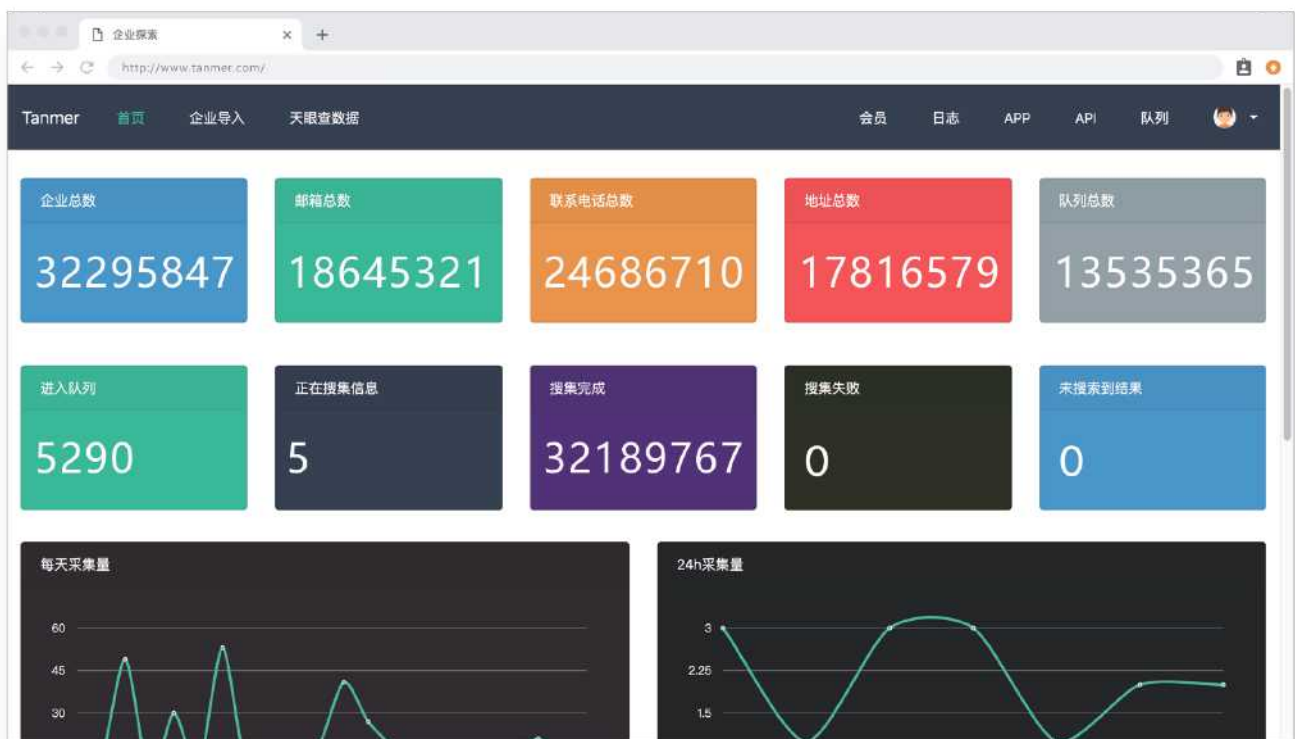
企业探索 × +

http://www.tanmer.com/

Tanmer 首页 企业导入 天眼查数据 会员 日志 APP API 队列

企业总数
32295847

邮箱总数
18645321

联系电话总数
24686710

地址总数
17816579

队列总数
13535365

进入队列
5290

正在搜集信息
5

搜集完成
32189767

搜集失败
0

未搜索到结果
0

每天采集量

60
45
30

24h采集量

3
2.25
1.5